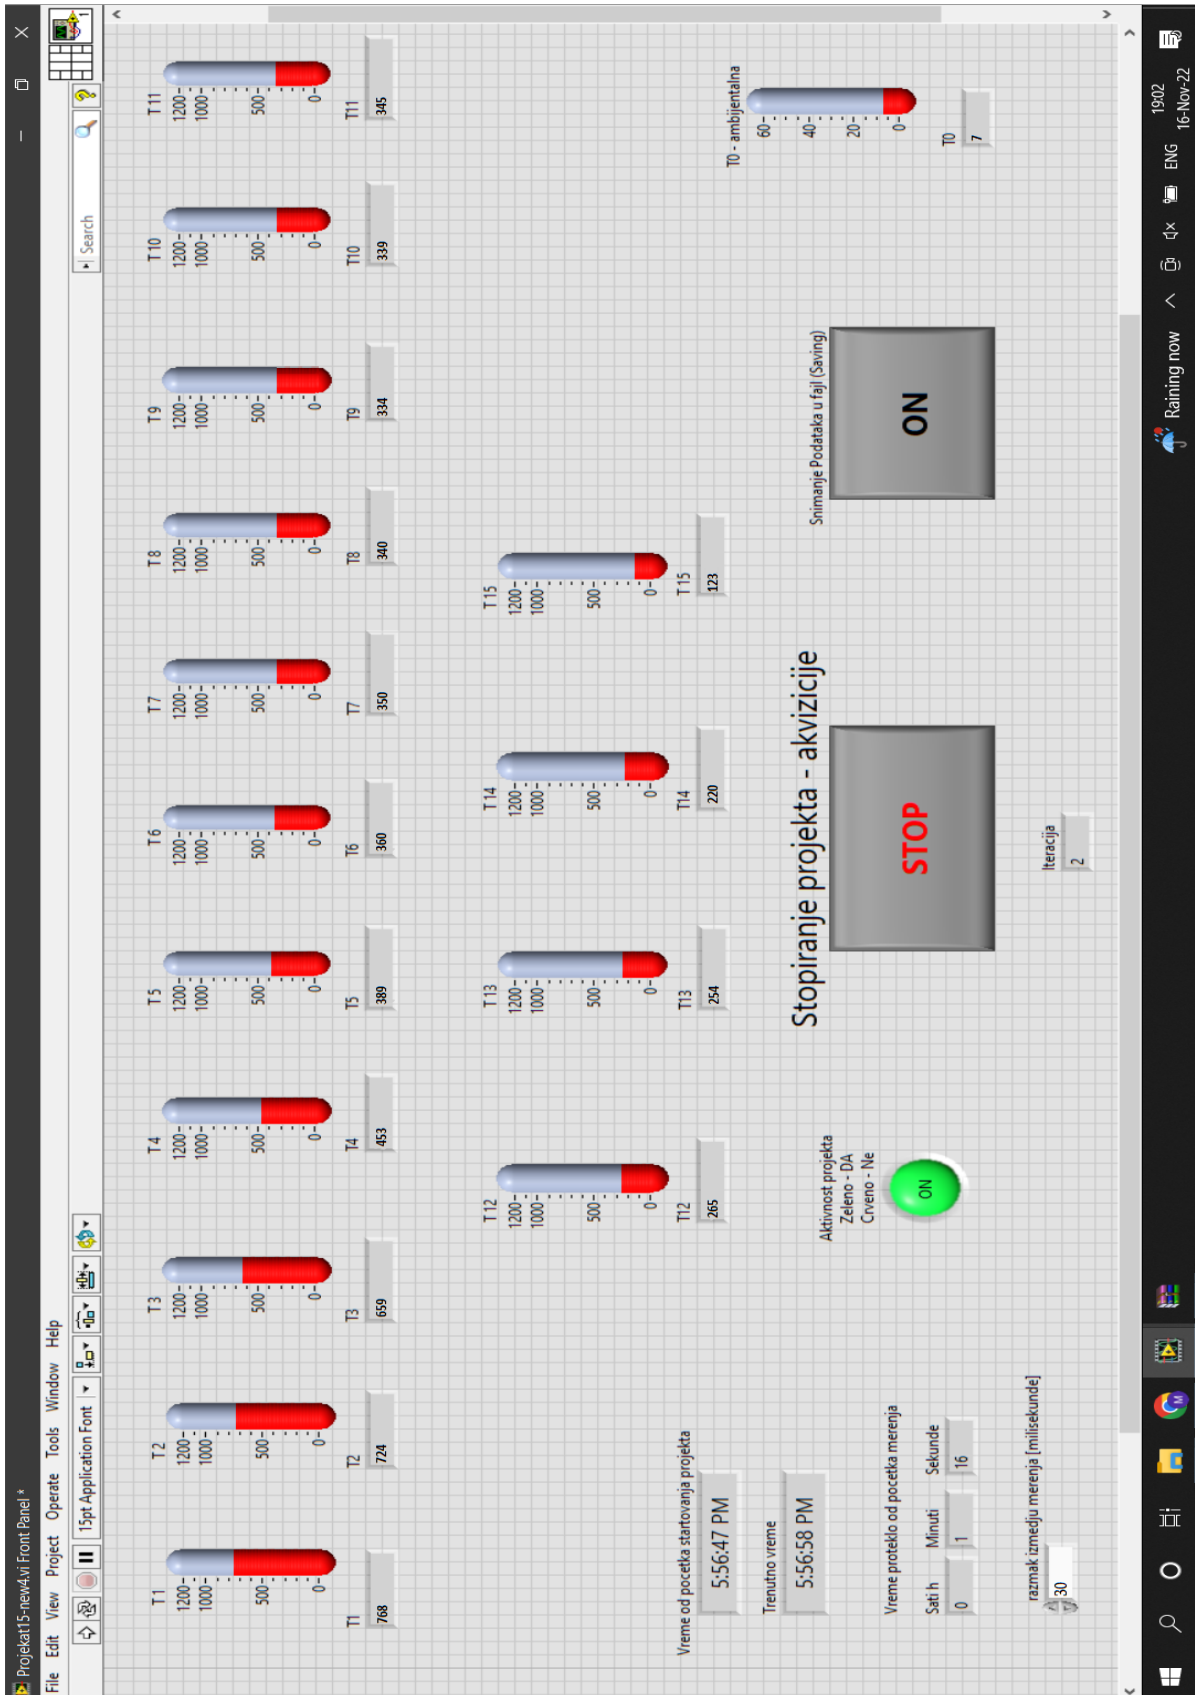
Projekat15-new4.vi Front Panel *

File Edit View Project Operate Tools Window Help

15pt Application Font

Search

T1
1200
1000
500
0
T1 768

T2
1200
1000
500
0
T2 724

T3
1200
1000
500
0
T3 659

T4
1200
1000
500
0
T4 453

T5
1200
1000
500
0
T5 389

T6
1200
1000
500
0
T6 360

T7
1200
1000
500
0
T7 350

T8
1200
1000
500
0
T8 340

T9
1200
1000
500
0
T9 334

T10
1200
1000
500
0
T10 339

T11
1200
1000
500
0
T11 345

T12
1200
1000
500
0
T12 265

T13
1200
1000
500
0
T13 254

T14
1200
1000
500
0
T14 220

T15
1200
1000
500
0
T15 123

T0 - ambijentalna
60
40
20
0
T0 7

Vreme od pocetka startovanja projekta
5:56:47 PM

Trenutno vreme
5:56:58 PM

Vreme proteklo od pocetka merenja
Sati h 0
Minuti 1
Sekunde 16

razmak izmedju merenja [milisekunde]
30

Aktivnost projekta
Zeleno - DA
Crveno - Ne
ON

Stopiranje projekta - akvizicije
STOP

Iteracija
2

Snimanje Podataka u fajl (Saving)
ON

Raining now
ENG
19:02
16-Nov-22